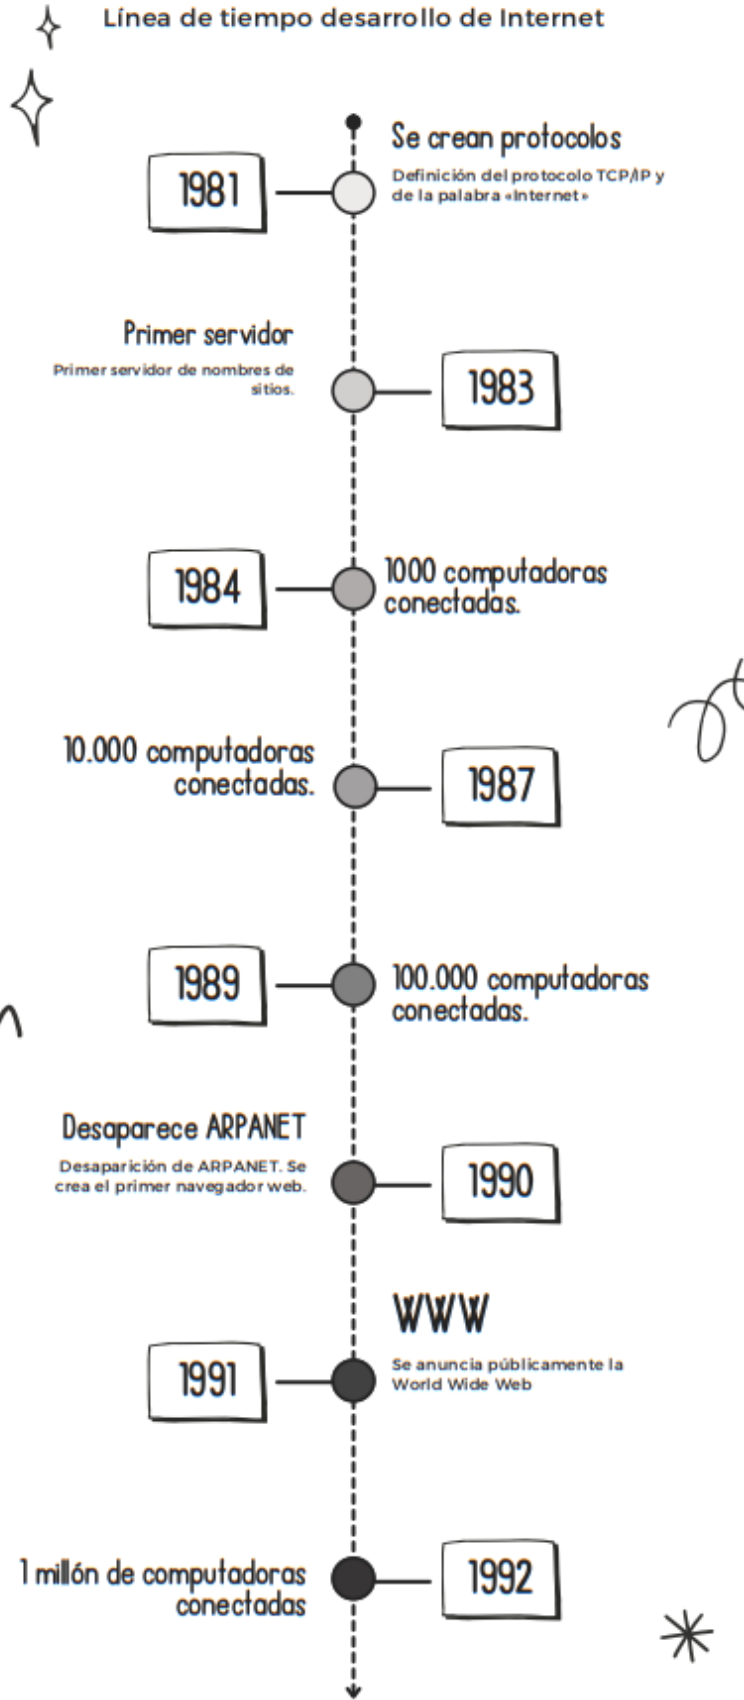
Línea de tiempo desarrollo de Internet

1981

Se crean protocolos

Definición del protocolo TCP/IP y de la palabra «Internet»

Primer servidor

Primer servidor de nombres de sitios.

1983

1984

1000 computadoras conectadas.

10.000 computadoras conectadas.

1987

1989

100.000 computadoras conectadas.

Desaparece ARPANET

Desaparición de ARPANET. Se crea el primer navegador web.

1990

WWW

1991

Se anuncia públicamente la World Wide Web

1 millón de computadoras conectadas

1992